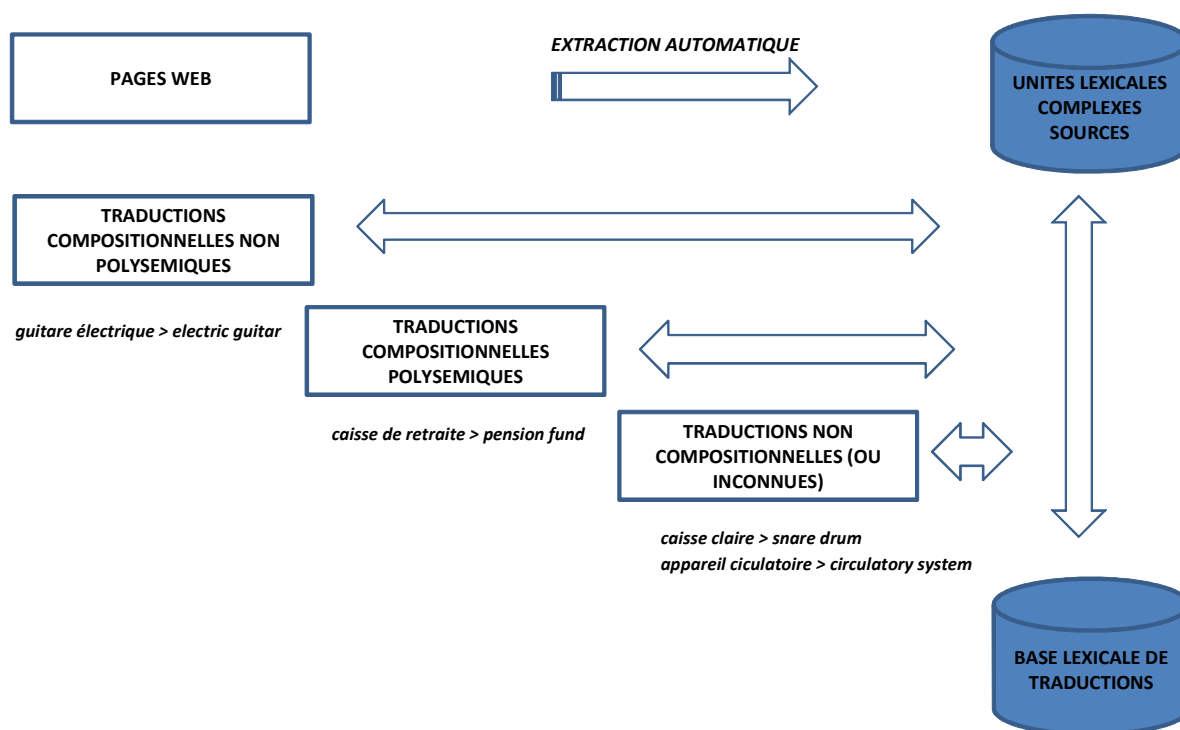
PAGES WEB

EXTRACTION AUTOMATIQUE

UNITES LEXICALES COMPLEXES SOURCES

TRADUCTIONS COMPOSITIONNELLES NON POLYSEMIQUES

guitare électrique > electric guitar

TRADUCTIONS COMPOSITIONNELLES POLYSEMIQUES

caisse de retraite > pension fund

TRADUCTIONS NON COMPOSITIONNELLES (OU INCONNUES)

caisse claire > snare drum
appareil ciculatoire > circulatory system

BASE LEXICALE DE TRADUCTIONS